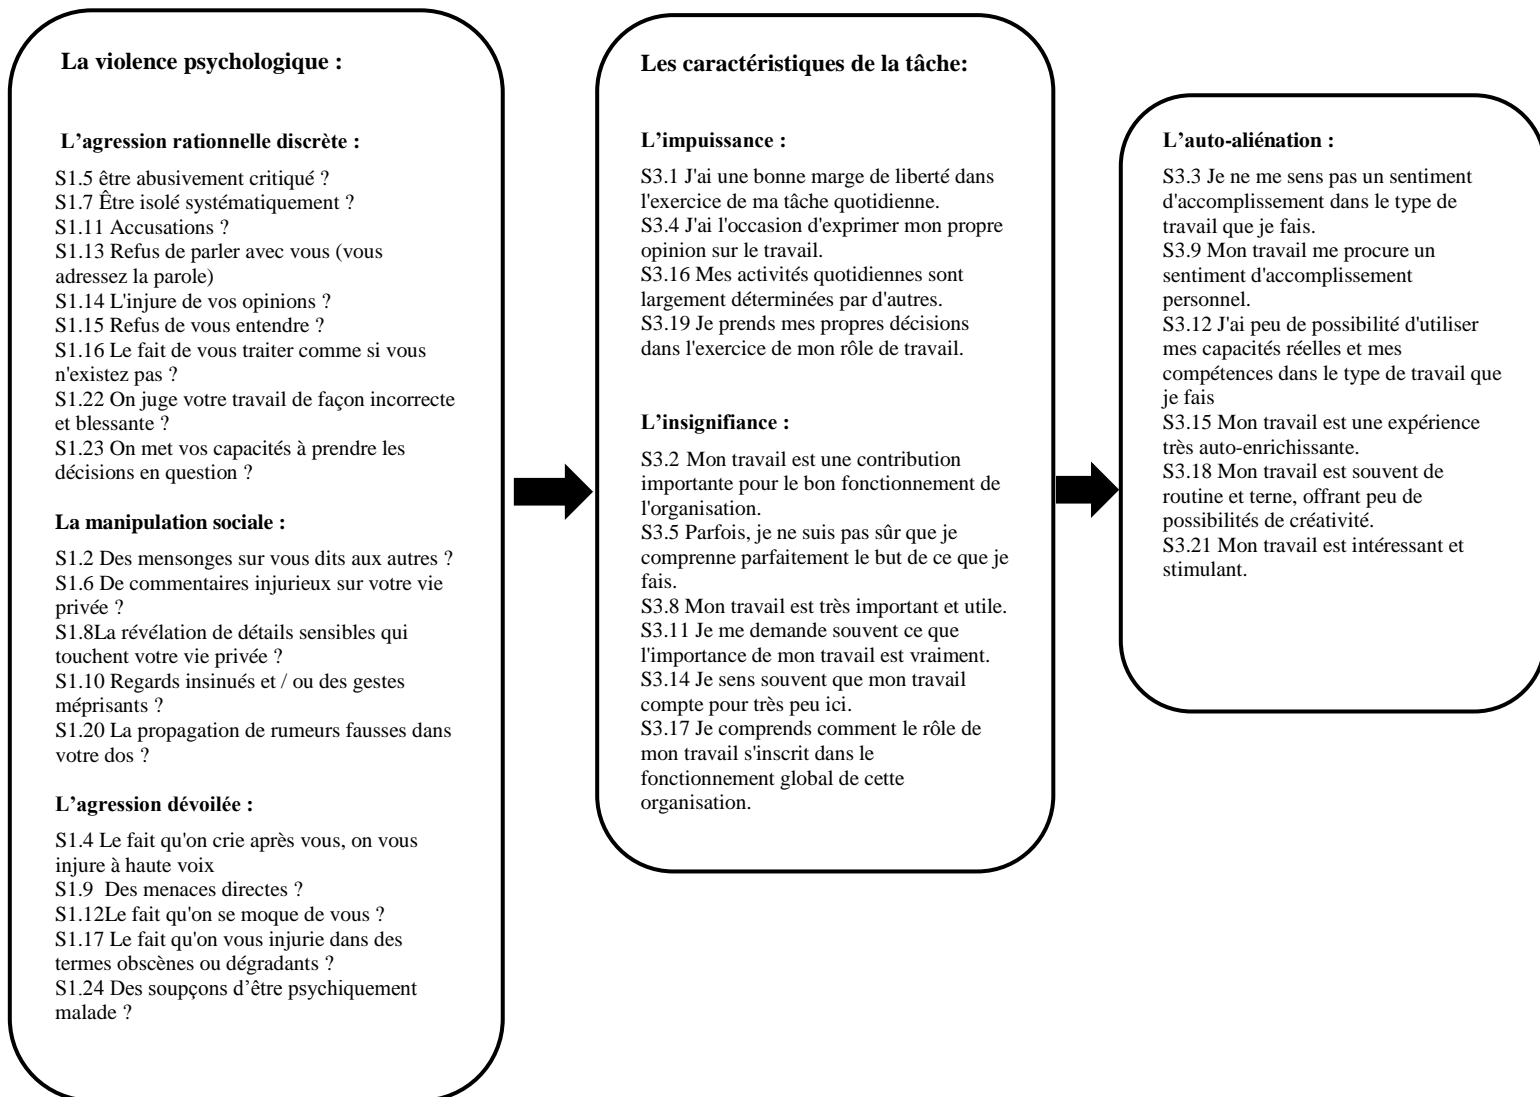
La violence psychologique :

L’agression rationnelle discrète :

S1.5 être abusivement critiqué ?
S1.7 Être isolé systématiquement ?
S1.11 Accusations ?
S1.13 Refus de parler avec vous (vous adressez la parole)
S1.14 L'injure de vos opinions ?
S1.15 Refus de vous entendre ?
S1.16 Le fait de vous traiter comme si vous n'existez pas ?
S1.22 On juge votre travail de façon incorrecte et blessante ?
S1.23 On met vos capacités à prendre les décisions en question ?

La manipulation sociale :

S1.2 Des mensonges sur vous dits aux autres ?
S1.6 De commentaires injurieux sur votre vie privée ?
S1.8La révélation de détails sensibles qui touchent votre vie privée ?
S1.10 Regards insinués et / ou des gestes méprisants ?
S1.20 La propagation de rumeurs fausses dans votre dos ?

L’agression dévoilée :

S1.4 Le fait qu'on crie après vous, on vous injure à haute voix
S1.9 Des menaces directes ?
S1.12Le fait qu'on se moque de vous ?
S1.17 Le fait qu'on vous injurie dans des termes obscènes ou dégradants ?
S1.24 Des soupçons d’être psychiquement malade ?

Les caractéristiques de la tâche:

L’impuissance :

S3.1 J'ai une bonne marge de liberté dans l'exercice de ma tâche quotidienne.
S3.4 J'ai l'occasion d'exprimer mon propre opinion sur le travail.
S3.16 Mes activités quotidiennes sont largement déterminées par d'autres.
S3.19 Je prends mes propres décisions dans l'exercice de mon rôle de travail.

L’insignifiance :

S3.2 Mon travail est une contribution importante pour le bon fonctionnement de l'organisation.
S3.5 Parfois, je ne suis pas sûr que je comprenne parfaitement le but de ce que je fais.
S3.8 Mon travail est très important et utile.
S3.11 Je me demande souvent ce que l'importance de mon travail est vraiment.
S3.14 Je sens souvent que mon travail compte pour très peu ici.
S3.17 Je comprends comment le rôle de mon travail s'inscrit dans le fonctionnement global de cette organisation.

L’auto-aliénation :

S3.3 Je ne me sens pas un sentiment d'accomplissement dans le type de travail que je fais.
S3.9 Mon travail me procure un sentiment d'accomplissement personnel.
S3.12 J'ai peu de possibilité d'utiliser mes capacités réelles et mes compétences dans le type de travail que je fais
S3.15 Mon travail est une expérience très auto-enrichissante.
S3.18 Mon travail est souvent de routine et terne, offrant peu de possibilités de créativité.
S3.21 Mon travail est intéressant et stimulant.